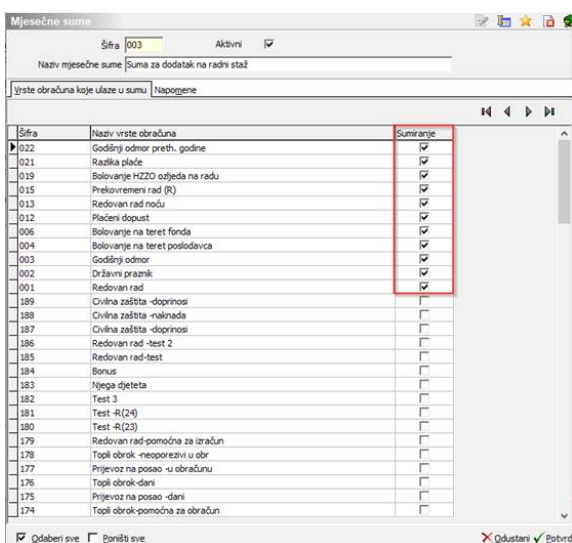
Mjesečne sume

Šifra 003 Aktivni ☑

Naziv mjesečne sume Suma za dodatak na radni staž

Vrste obračuna koje ulaze u sumu | Napomene

| Šifra | Naziv vrste obračuna | Sumiranje |
|---|---|---|
| 022 | Godišnji odmor preth. godine | ☑ |
| 021 | Razlika plaće | ☑ |
| 019 | Bolovanje HZZO ozljeda na radu | ☑ |
| 015 | Prekovremeni rad (R) | ☑ |
| 013 | Redovan rad noću | ☑ |
| 012 | Plaćeni dopust | ☑ |
| 006 | Bolovanje na teret fonda | ☑ |
| 004 | Bolovanje na teret poslodavca | ☑ |
| 003 | Godišnji odmor | ☑ |
| 002 | Državni praznik | ☑ |
| 001 | Redovan rad | ☑ |
| 189 | Civilna zaštita -doprinosi | ☐ |
| 188 | Civilna zaštita -naknada | ☐ |
| 187 | Civilna zaštita -doprinosi | ☐ |
| 186 | Redovan rad -test 2 | ☐ |
| 185 | Redovan rad-test | ☐ |
| 184 | Bonus | ☐ |
| 183 | Njega djeteta | ☐ |
| 182 | Test 3 | ☐ |
| 181 | Test -R(24) | ☐ |
| 180 | Test -R(23) | ☐ |
| 179 | Redovan rad-pomoćna za izračun | ☐ |
| 178 | Topli obrok -neoporezivi u obr | ☐ |
| 177 | Prijevoz na posao -u obračunu | ☐ |
| 176 | Topli obrok-dani | ☐ |
| 175 | Prijevoz na posao -dani | ☐ |
| 174 | Topli obrok-pomoćna za obračun | ☐ |

☑ Odaberi sve ☐ Poništi sve

Odustani Potvrd